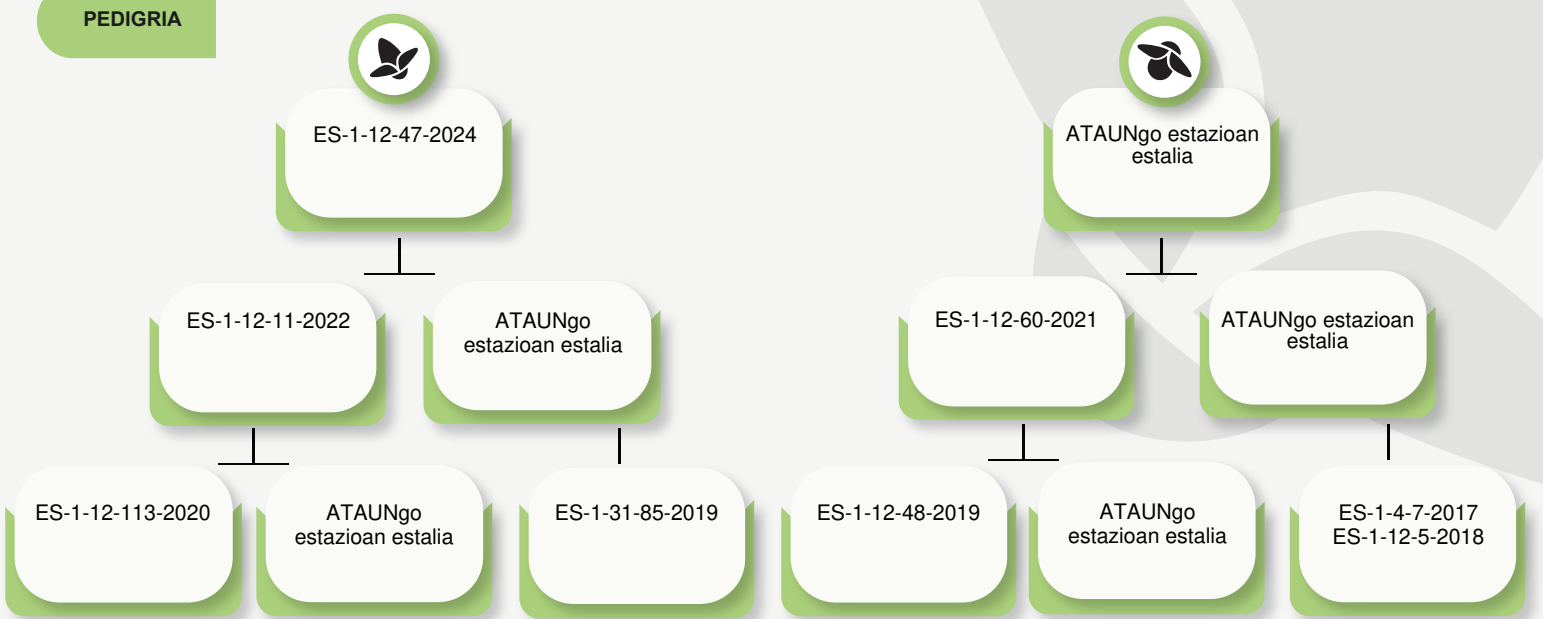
PEDIGRIA

ES-1-12-47-2024

ATAUNgo estazioan estalia

ES-1-12-11-2022

ATAUNgo estazioan estalia

ES-1-12-60-2021

ATAUNgo estazioan estalia

ES-1-12-113-2020

ATAUNgo estazioan estalia

ES-1-31-85-2019

ES-1-12-48-2019

ATAUNgo estazioan estalia

ES-1-4-7-2017
ES-1-12-5-2018